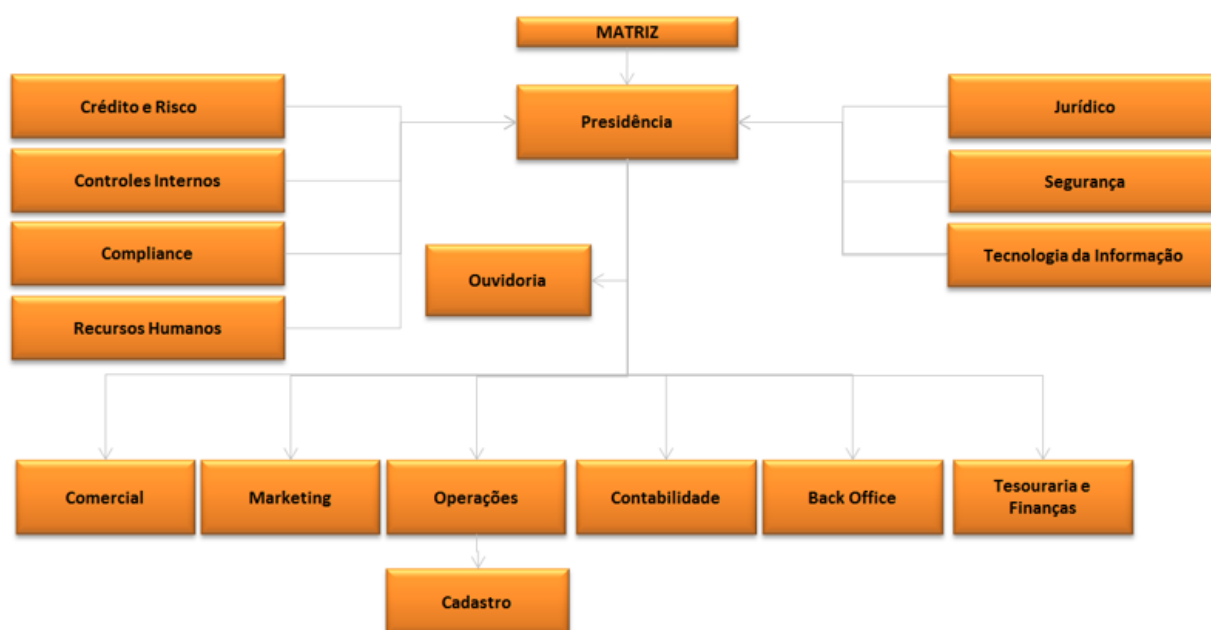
MATRIZ

Crédito e Risco

Controles Internos

Compliance

Recursos Humanos

Presidência

Ouvidoria

Jurídico

Segurança

Tecnologia da Informação

Comercial

Marketing

Operações

Contabilidade

Back Office

Tesouraria e Finanças

Cadastro